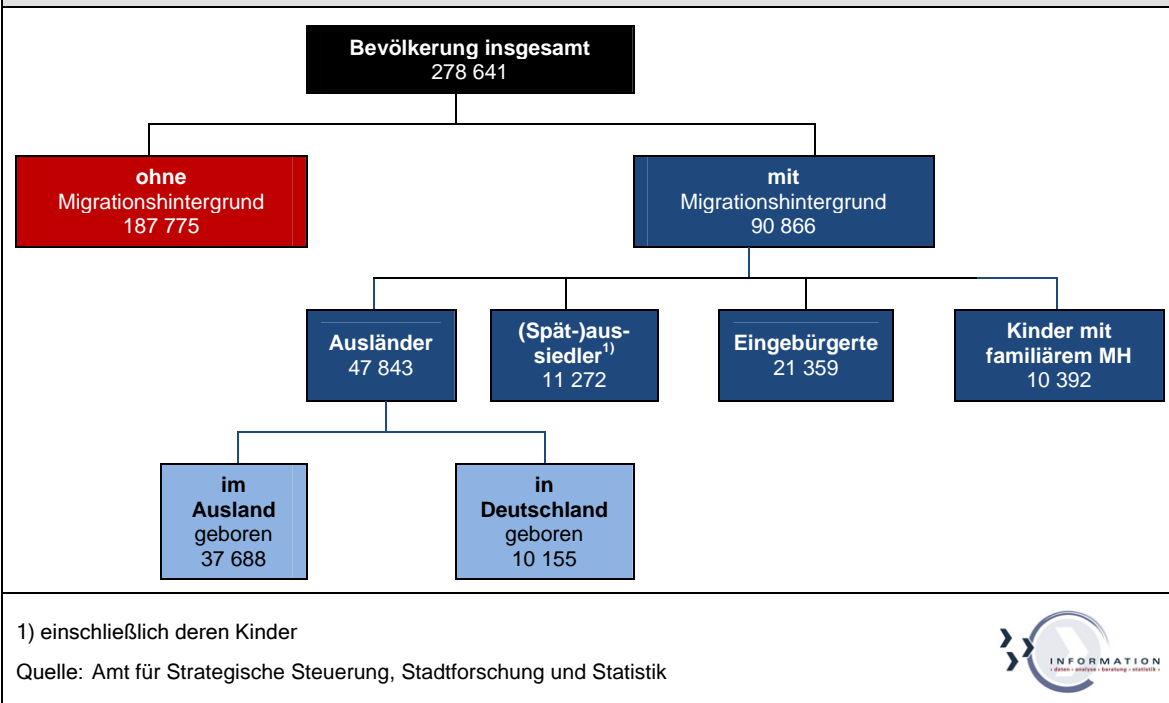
Bevölkerung insgesamt
278 641

ohne
Migrationshintergrund
187 775

mit
Migrationshintergrund
90 866

Ausländer
47 843

(Spät-)aussiedler$^{1)}$
11 272

Eingebürgerte
21 359

Kinder mit familiärem MH
10 392

im Ausland geboren
37 688

in Deutschland geboren
10 155

1) einschließlich deren Kinder

Quelle: Amt für Strategische Steuerung, Stadtforschung und Statistik

INFORMATION
daten · analyse · beratung · statistik